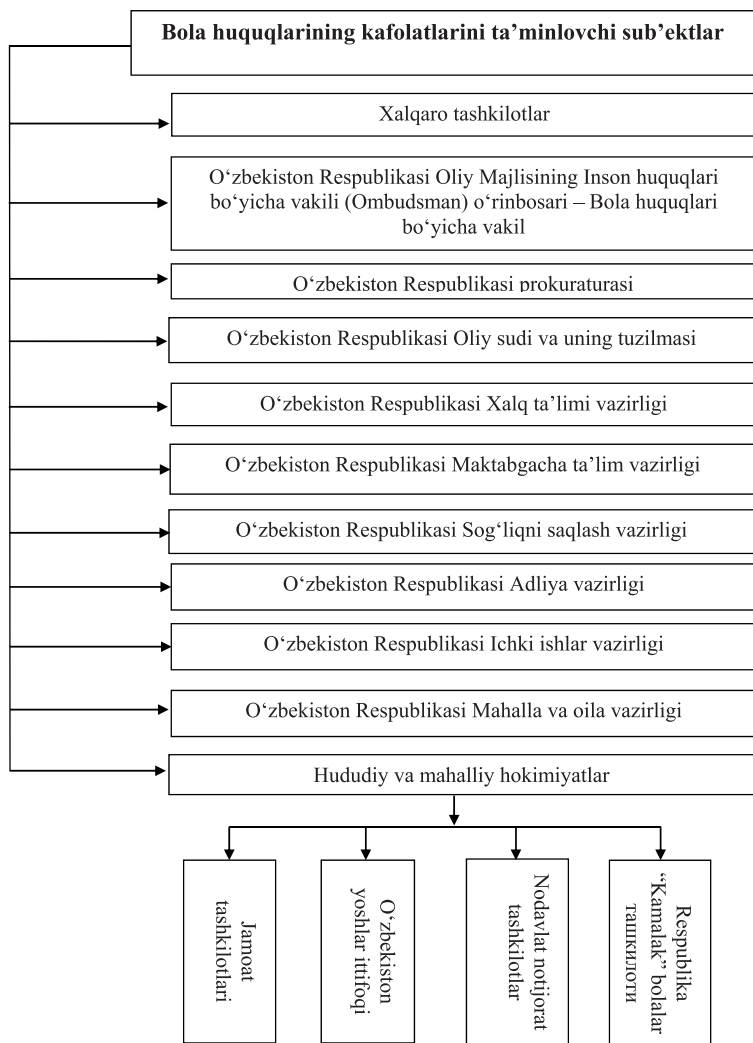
Bola huquqlarining kafolatlarini ta’minlovchi sub’ektlar

Xalqaro tashkilotlar

O‘zbekiston Respublikasi Oliy Majlisining Inson huquqlari bo‘yicha vakili (Ombudsman) o‘rinbosari – Bola huquqlari bo‘yicha vakil

O‘zbekiston Respublikasi prokuraturasi

O‘zbekiston Respublikasi Oliy sudi va uning tuzilmasi

O‘zbekiston Respublikasi Xalq ta’limi vazirligi

O‘zbekiston Respublikasi Maktabgacha ta’lim vazirligi

O‘zbekiston Respublikasi Sog‘liqni saqlash vazirligi

O‘zbekiston Respublikasi Adliya vazirligi

O‘zbekiston Respublikasi Ichki ishlar vazirligi

O‘zbekiston Respublikasi Mahalla va oila vazirligi

Hududiy va mahalliy hokimiyatlar

Jamoat tashkilotlari

O‘zbekiston yoshlar ittifoqi

Nodavlat notijorat tashkilotlar

Respublika “Kamalak” bolalar ташкилоти